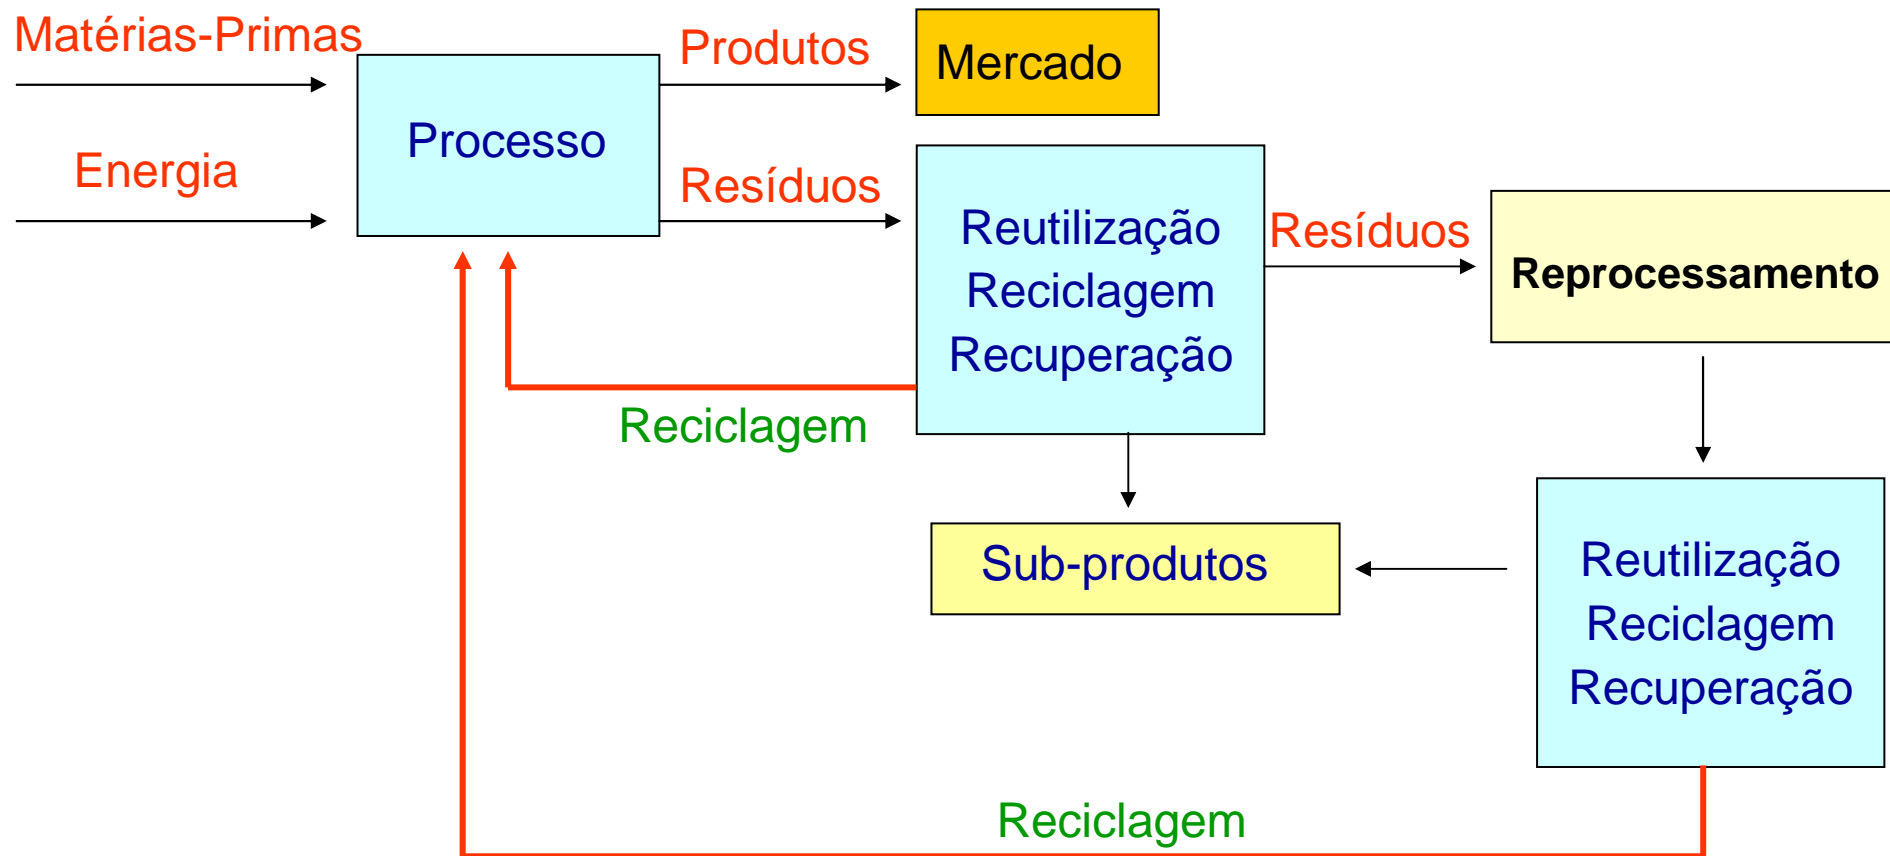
Matérias-Primas

Energia

Processo

Produtos

Mercado

Resíduos

Reutilização
Reciclagem
Recuperação

Resíduos

Reprocessamento

Reciclagem

Sub-produtos

Reutilização
Reciclagem
Recuperação

Reciclagem